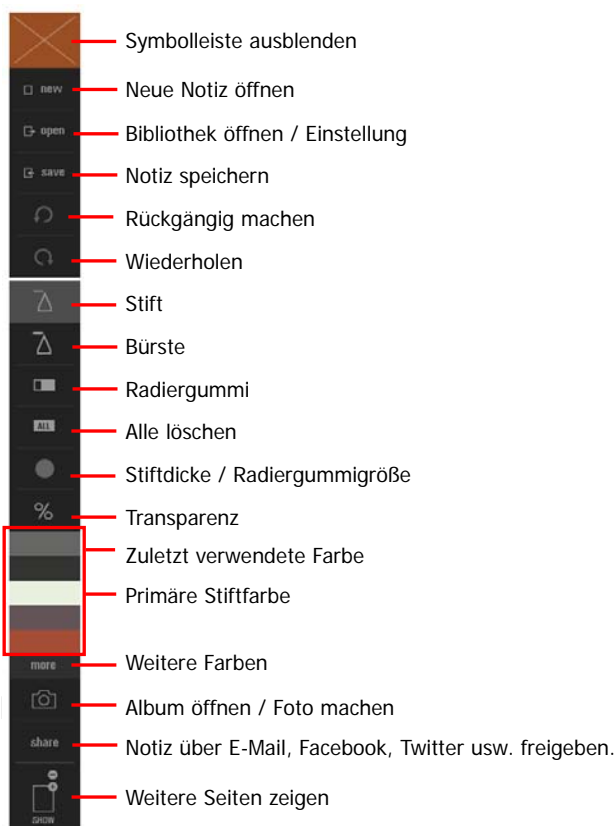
Symbolleiste ausblenden

new
Neue Notiz öffnen

open
Bibliothek öffnen / Einstellung

save
Notiz speichern

Rückgängig machen

Wiederholen

Stift

Bürste

Radiergummi

ALL
Alle löschen

Stiftdicke / Radiergummigröße

%
Transparenz

Zuletzt verwendete Farbe

Primäre Stiftfarbe

more
Weitere Farben

Album öffnen / Foto machen

share
Notiz über E-Mail, Facebook, Twitter usw. freigeben.

SHOW
Weitere Seiten zeigen